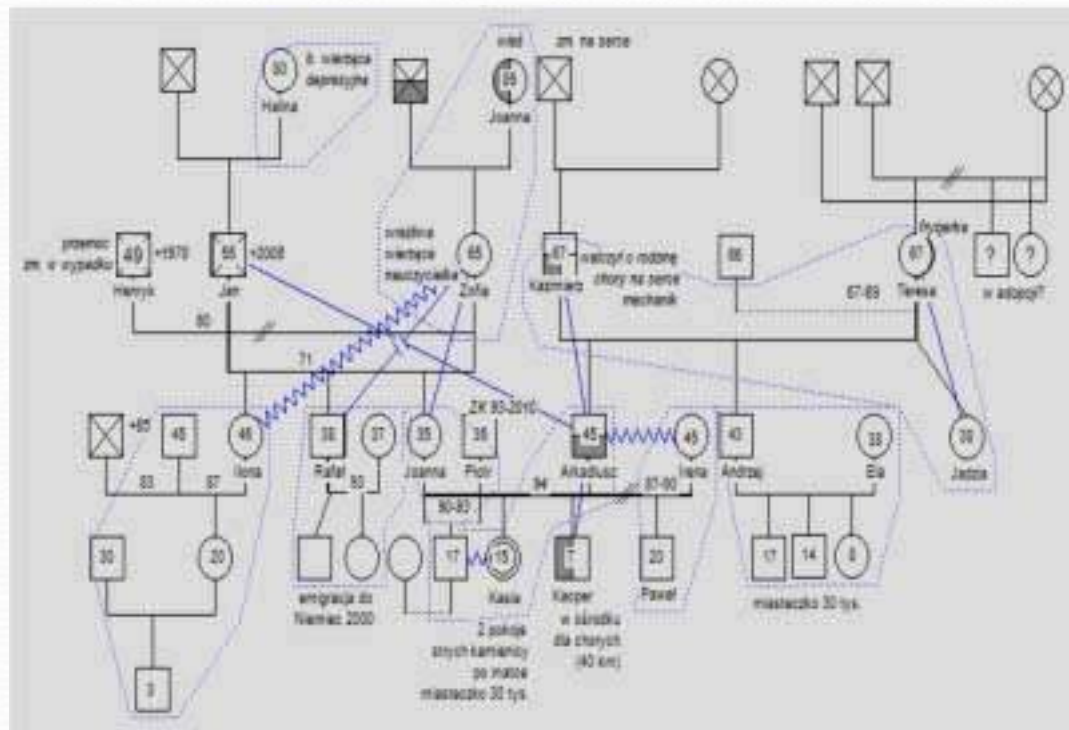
80
ś. cierpiała depresyjnie
Halina

wiedź
zm. na serce
55
Joanna

pijaniec
zm. w wypadku
40
+1970
Henryk

55
+2008
Jan

rozwiedziona
cierpiąca
nauczycielka
65
Zofia

67
Kazimierz
walczył o rodzinę
chory na serce
mechanik

66

Rygetka
67
Teresa
67-83

?
?
w adopcji?

80
71

+85
45
46
Ilona
83
87

38
Rafał
37
93

35
Joanna

36
Piotr

ZK 93-2010
45
Arkadiusz

45
Irena

87-90
94
90-93

40
Andrzej

38
Ela

38
Jadzia

30
20

17
15
Kasia

7
Kacper
w ośrodku
dla chorych
(40 km)

20
Paweł

17
14
8
miasteczko 30 tys.

emigracja do
Niemiec 2000

2 pokoje
strych kamienicy
po matce
miasteczko 30 tys.

3